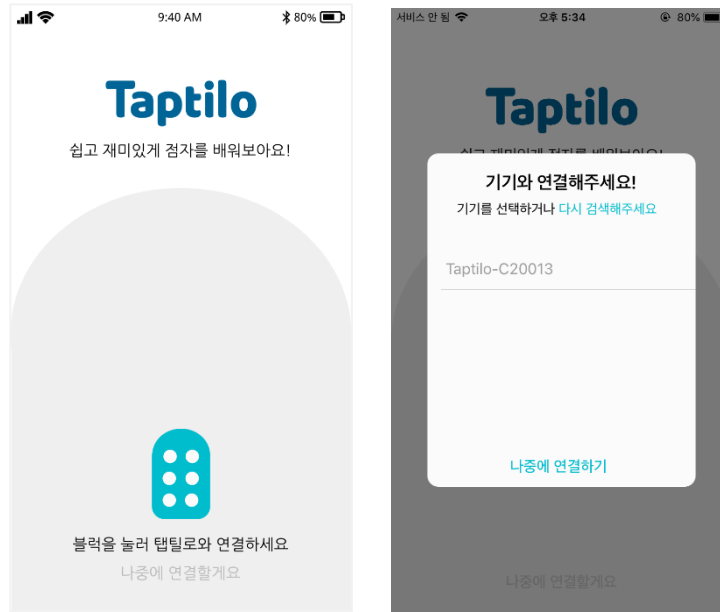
9:40 AM
80%

Taptilo

쉽고 재미있게 점자를 배워보아요!

블럭을 눌러 탭틸로와 연결하세요

나중에 연결할게요

서비스 안 됨
오후 5:34
80%

Taptilo

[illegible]

기기와 연결해주세요!

기기를 선택하거나 다시 검색해주세요

Taptilo-C20013

나중에 연결하기

나중에 연결할게요